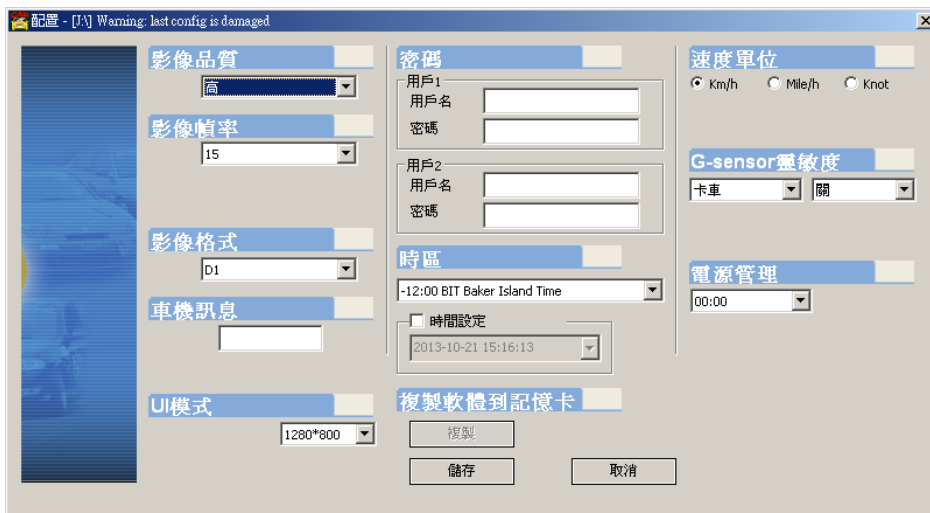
配置 - [J:\] Warning: last config is damaged

影像品質
高

影像幀率
15

影像格式
D1

車機訊息

UI模式
1280*800

密碼
用戶1
用戶名
密碼

用戶2
用戶名
密碼

時區
-12:00 BIT Baker Island Time

時間設定
2013-10-21 15:16:13

複製軟體到記憶卡
複製

儲存
取消

速度單位
Km/h
Mile/h
Knot

G-sensor靈敏度
卡車
關

電源管理
00:00